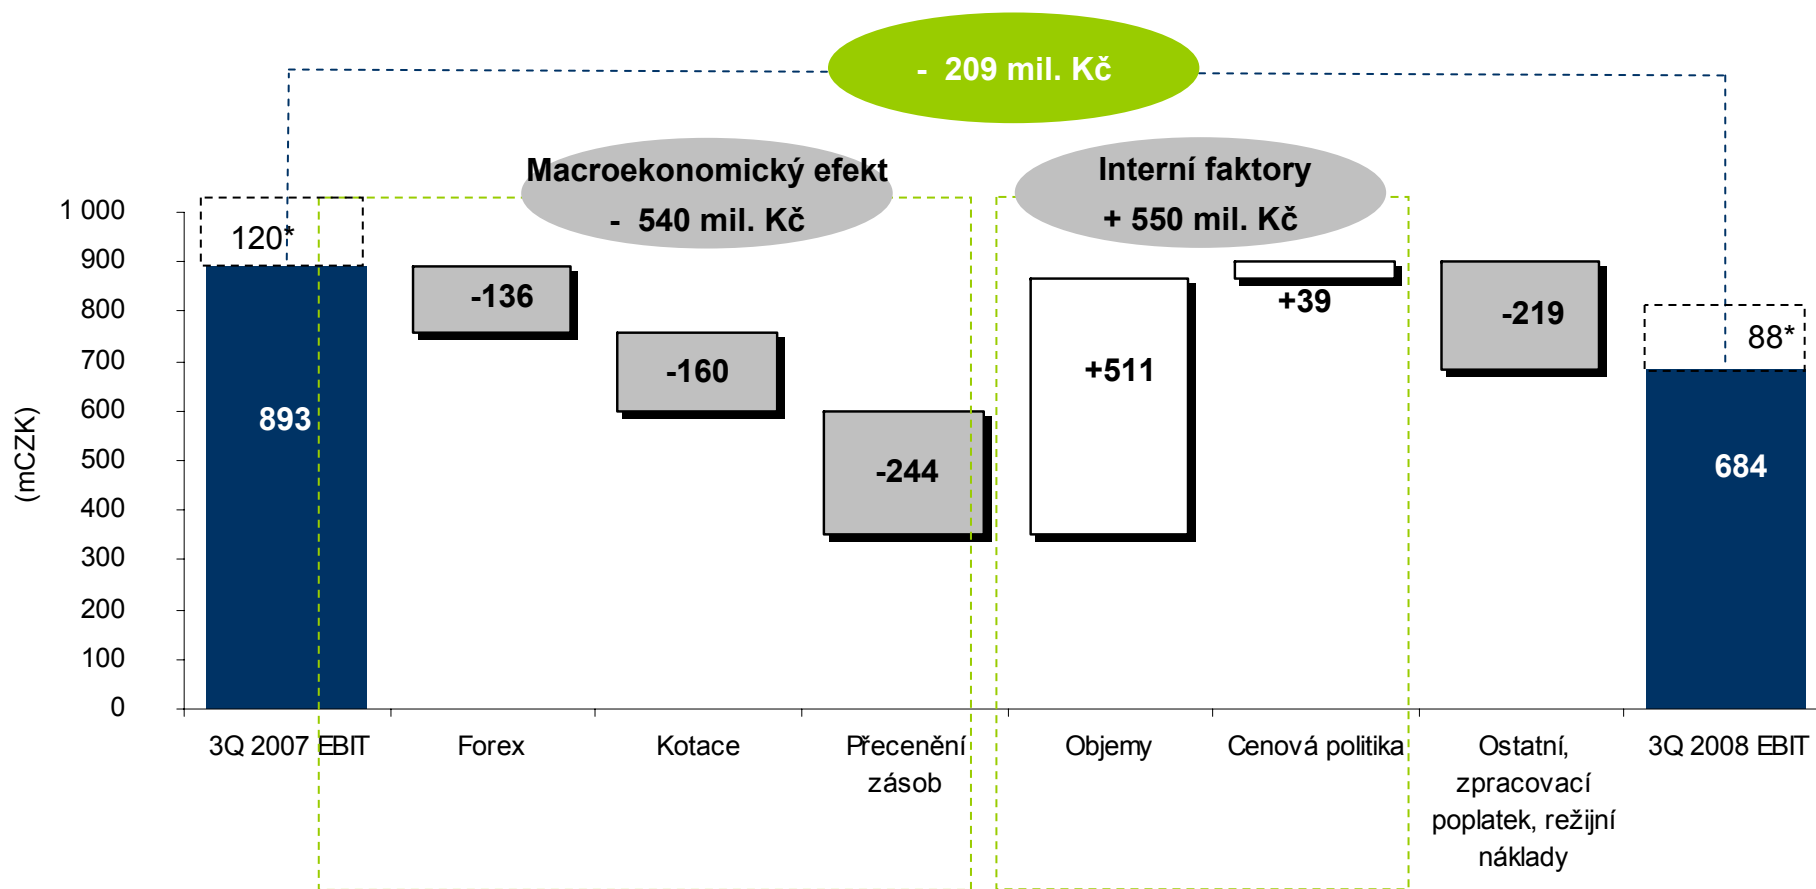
- 209 mil. Kč

Macroekonomický efekt
- 540 mil. Kč

Interní faktory
+ 550 mil. Kč

1 000
900
800
700
600
500
400
300
200
100
0

(mCZK)

120*
893
-136
-160
-244
+511
+39
-219
88*
684

3Q 2007 EBIT
Forex
Kotace
Přecenění zásob
Objemy
Cenová politika
Ostatní, zpracovací poplatek, režijní náklady
3Q 2008 EBIT